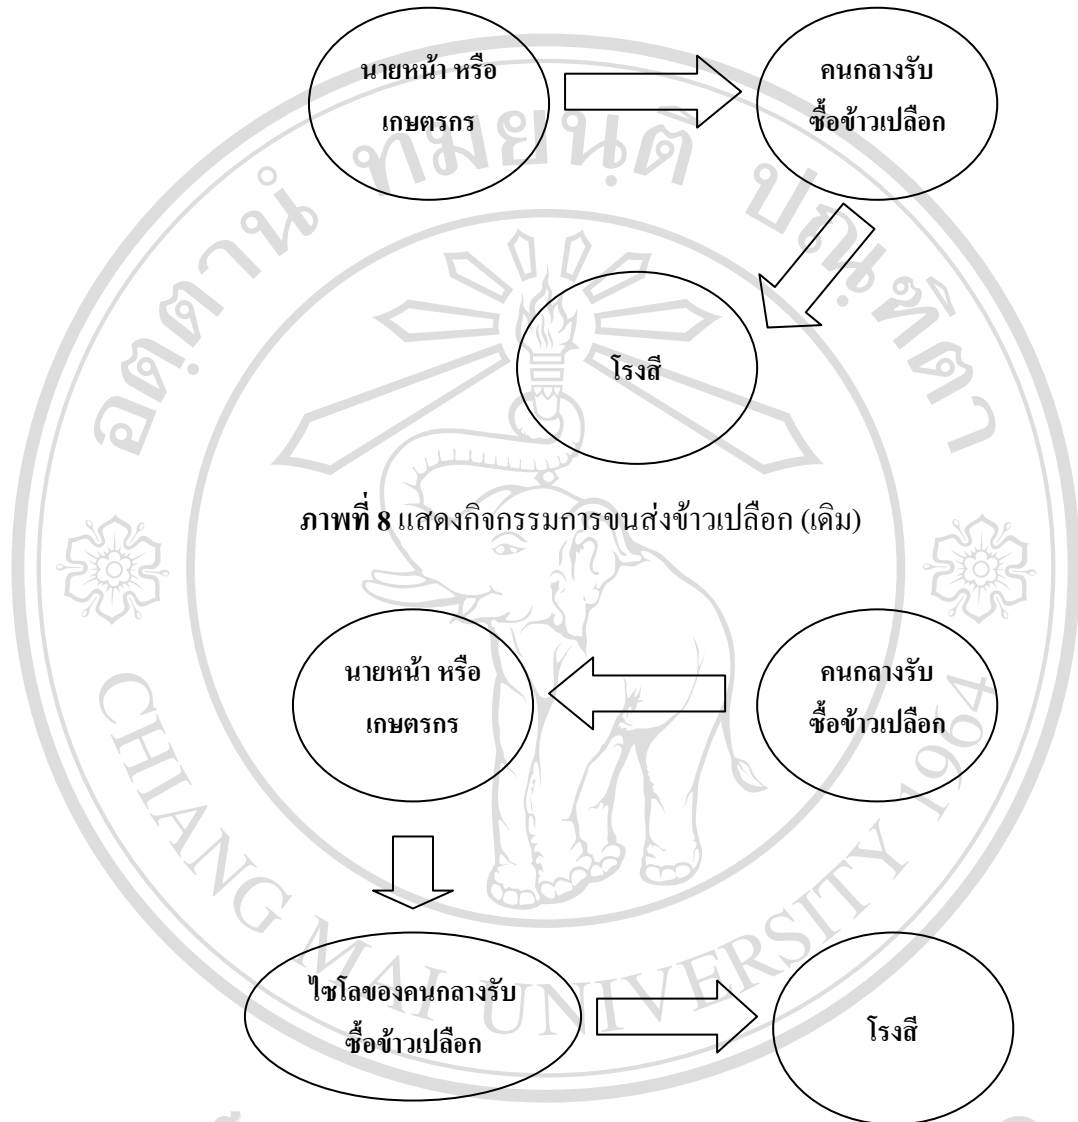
นายหน้า หรือ เกษตรกร

คนกลางรับ ซื้อข้าวเปลือก

โรงสี

**ภาพที่ 8** แสดงกิจกรรมการขนส่งข้าวเปลือก (เดิม)

นายหน้า หรือ เกษตรกร

คนกลางรับ ซื้อข้าวเปลือก

ไซโลของคนกลางรับ ซื้อข้าวเปลือก

โรงสี

CHIANG MAI UNIVERSITY 1964